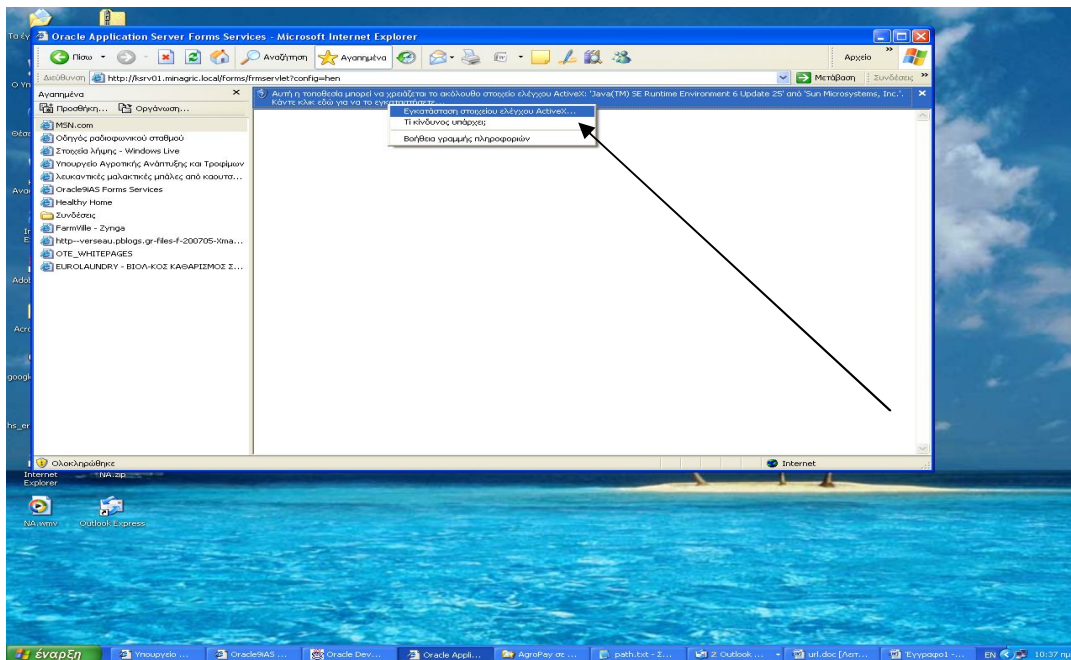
Oracle Application Server Forms Services - Microsoft Internet Explorer

Πίσω Αναζήτηση Αγαπημένα Αρχείο

Διεύθυνση http://ksrv01.minagric.local/forms/frmservlet?config=hen Μετάβαση Συνδέσεις

Αγαπημένα
Προσθήκη... Οργάνωση...
MSN.com
Οδηγός ραδιοφωνικού σταθμού
Στοιχεία λήψης - Windows Live
Υπουργείο Αγροτικής Ανάπτυξης και Τροφίμων
λευκαντικές μαλακτικές μπάλες από καουτσ...
Oracle9iAS Forms Services
Healthy Home
Συνδέσεις
FarmVille - Zynga
http--verseau.pblogs.gr-files-f-200705-Xma...
OTE_WHITEPAGES
EUROLAUNDRY - ΒΙΟΛ-ΚΟΣ ΚΑΘΑΡΙΣΜΟΣ Σ...

Αυτή η τοποθεσία μπορεί να χρειάζεται το ακόλουθο στοιχείο ελέγχου ActiveX: 'Java(TM) SE Runtime Environment 6 Update 25' από 'Sun Microsystems, Inc.'. Κάντε κλικ εδώ για να το εγκαταστήσετε...

Εγκατάσταση στοιχείου ελέγχου ActiveX...
Τι κίνδυνος υπάρχει;
Βοήθεια γραμμής πληροφοριών

Ολοκληρώθηκε
Internet

Internet Explorer
NA.zip
NA.wmv
Outlook Express

έναρξη
Υπουργείο ...
Oracle9iAS ...
Oracle Dev...
Oracle Appli...
AgroPay σε ...
path.txt - Σ...
2 Outlook ...
url.doc [Λειτ...
Έγγραφο1 -...
EN
10:37 πμ